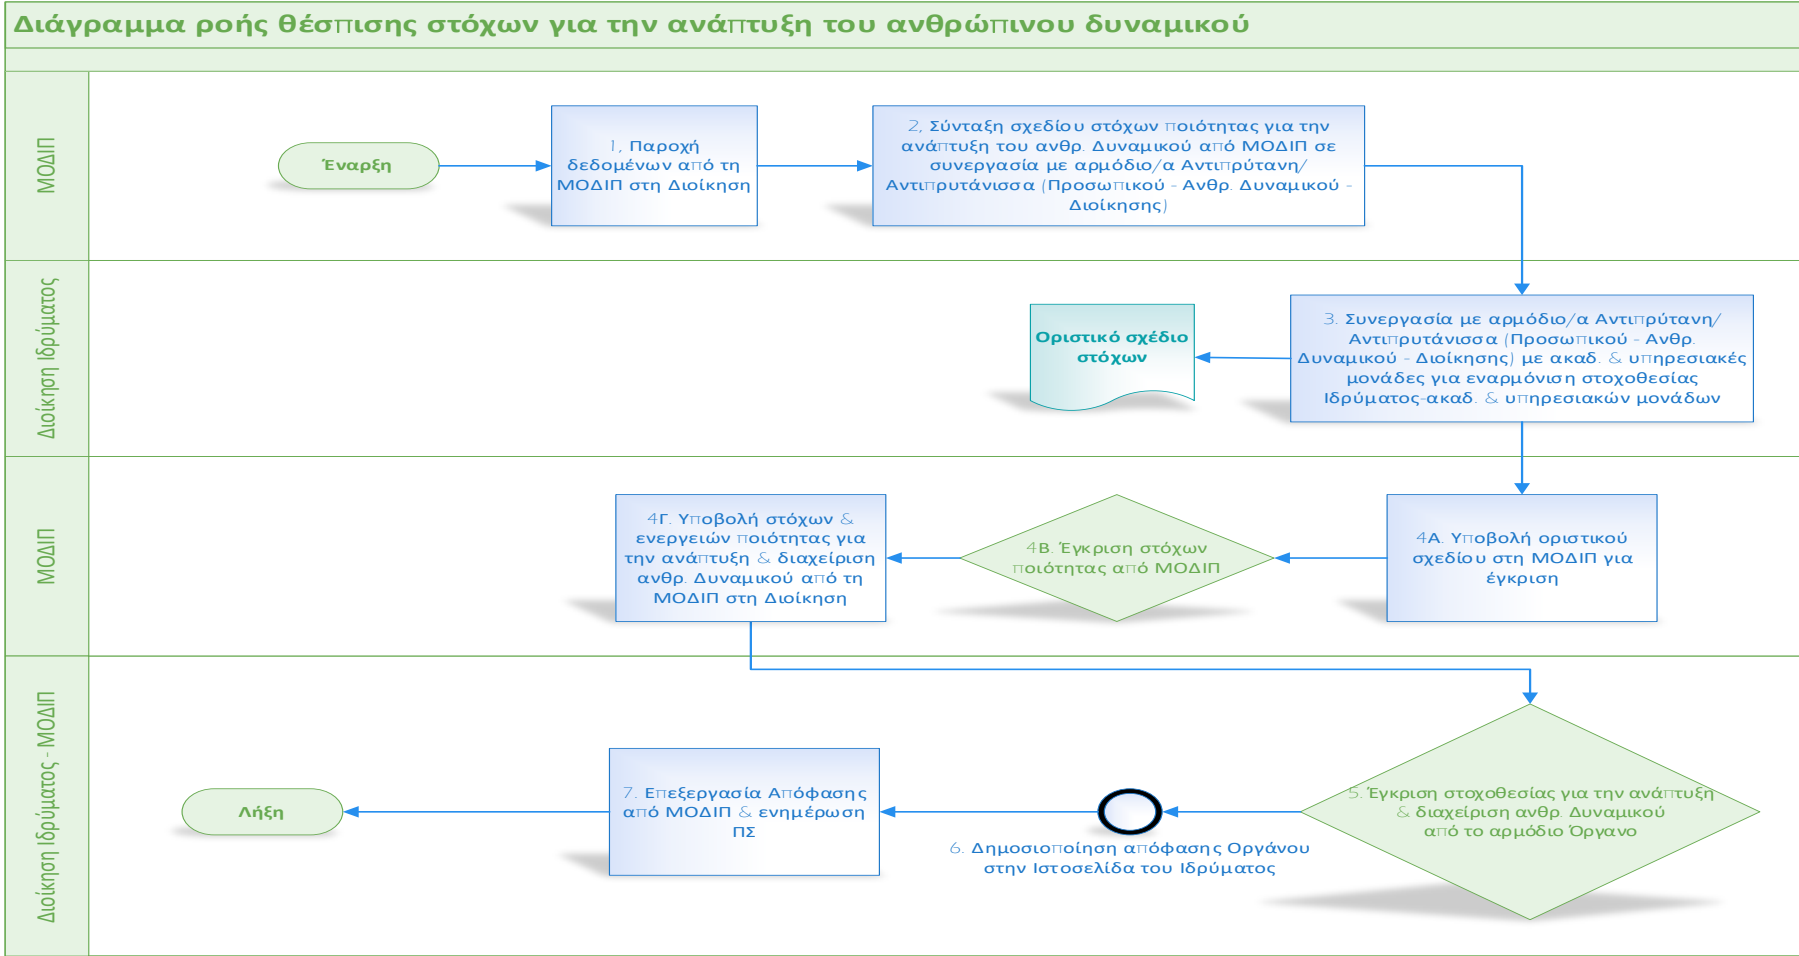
Διάγραμμα ροής θέσπισης στόχων για την ανάπτυξη του ανθρώπινου δυναμικού

ΜΟΔΙΠ

Έναρξη

1. Παροχή δεδομένων από τη ΜΟΔΙΠ στη Διοίκηση

2. Σύνταξη σχεδίου στόχων ποιότητας για την ανάπτυξη του ανθρ. Δυναμικού από ΜΟΔΙΠ σε συνεργασία με αρμόδιο/α Αντιπρύτανη/ Αντιπρυτάνισσα (Προσωπικού - Ανθρ. Δυναμικού - Διοίκησης)

Διοίκηση Ιδρύματος

Οριστικό σχέδιο στόχων

3. Συνεργασία με αρμόδιο/α Αντιπρύτανη/ Αντιπρυτάνισσα (Προσωπικού - Ανθρ. Δυναμικού - Διοίκησης) με ακαδ. & υπηρεσιακές μονάδες για εναρμόνιση στοχοθεσίας Ιδρύματος-ακαδ. & υπηρεσιακών μονάδων

ΜΟΔΙΠ

4Γ. Υποβολή στόχων & ενεργειών ποιότητας για την ανάπτυξη & διαχείριση ανθρ. Δυναμικού από τη ΜΟΔΙΠ στη Διοίκηση

4Β. Έγκριση στόχων ποιότητας από ΜΟΔΙΠ

4Α. Υποβολή οριστικού σχεδίου στη ΜΟΔΙΠ για έγκριση

Διοίκηση Ιδρύματος - ΜΟΔΙΠ

Λήξη

7. Επεξεργασία Απόφασης από ΜΟΔΙΠ & ενημέρωση ΠΣ

6. Δημοσιοποίηση απόφασης Οργάνου στην Ιστοσελίδα του Ιδρύματος

5. Έγκριση στοχοθεσίας για την ανάπτυξη & διαχείριση ανθρ. Δυναμικού από το αρμόδιο Όργανο